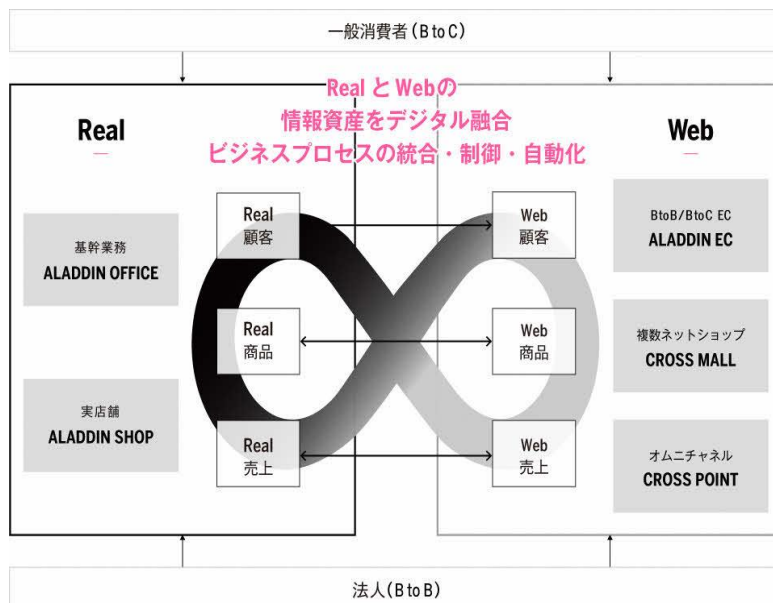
一般消費者（B to C）

Real と Webの
情報資産をデジタル融合
ビジネスプロセスの統合・制御・自動化

Real

基幹業務
ALADDIN OFFICE

実店舗
ALADDIN SHOP

Real
顧客

Real
商品

Real
売上

Web
顧客

Web
商品

Web
売上

Web

BtoB/BtoC EC
ALADDIN EC

複数ネットショップ
CROSS MALL

オムニチャネル
CROSS POINT

法人（B to B）